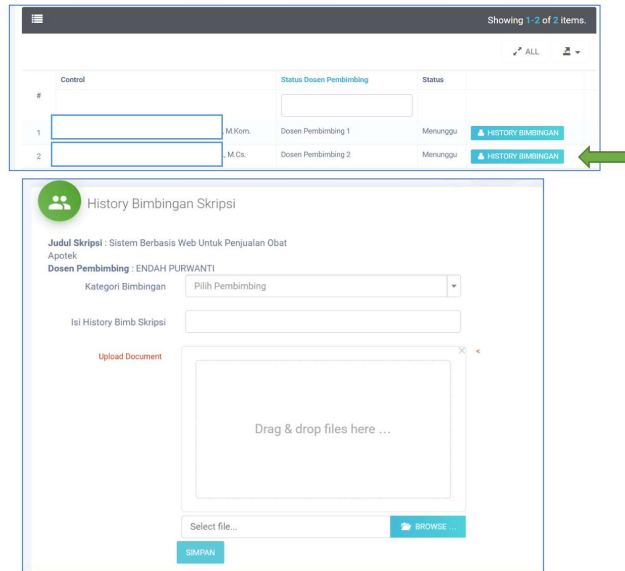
Showing 1-2 of 2 items.

ALL

| # | Control | Status Dosen Pembimbing | Status | |
|---|---|---|---|---|
| 1 | , M.Kom. | Dosen Pembimbing 1 | Menunggu | HISTORY BIMBINGAN |
| 2 | , M.Cs. | Dosen Pembimbing 2 | Menunggu | HISTORY BIMBINGAN |

History Bimbingan Skripsi

Judul Skripsi : Sistem Berbasis Web Untuk Penjualan Obat Apotek
Dosen Pembimbing : ENDAH PURWANTI

Kategori Bimbingan
Pilih Pembimbing

Isi History Bimb Skripsi

Upload Document

Drag & drop files here …

Select file...
BROWSE …

SIMPAN